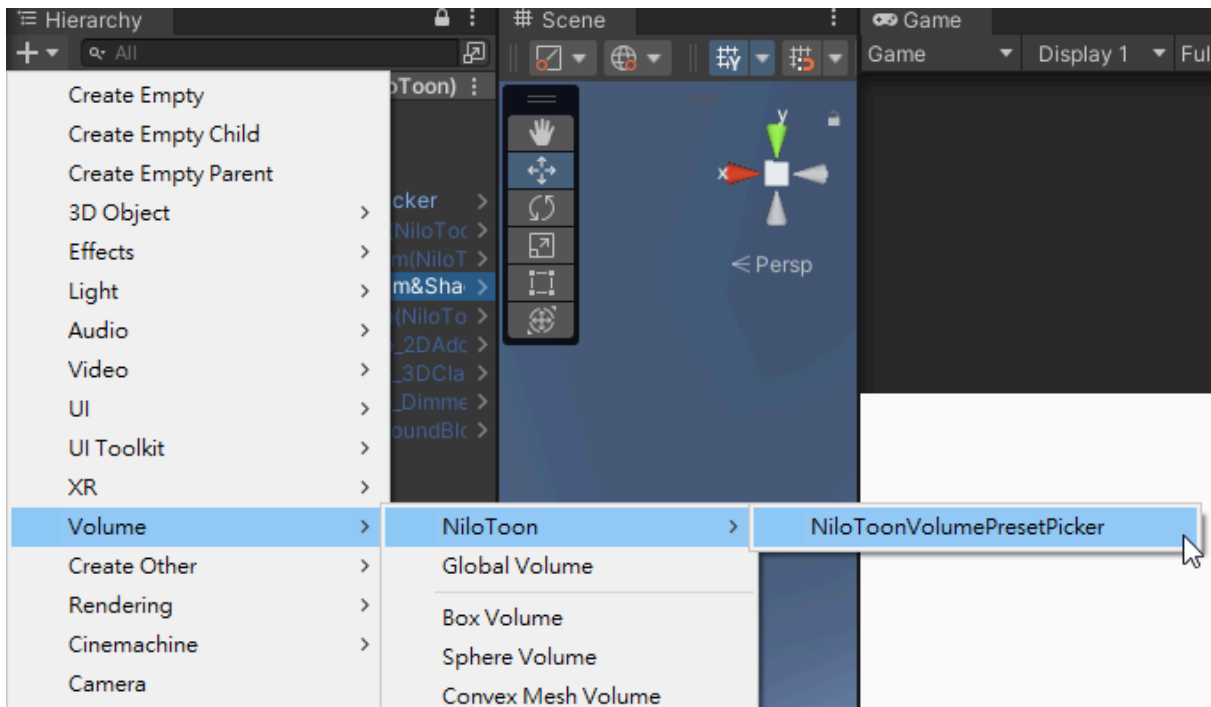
Hierarchy
All
Scene
Game
Game
Display 1
Ful
Create Empty
Create Empty Child
Create Empty Parent
3D Object
Effects
Light
Audio
Video
UI
UI Toolkit
XR
Volume
Create Other
Rendering
Cinemachine
Camera
oToon)
cker
NiloToc
m(NiloT
m&Sha
(NiloTo
_2DAdc
_3DCla
_Dimme
oundBlc
y
x
< Persp
NiloToon
Global Volume
Box Volume
Sphere Volume
Convex Mesh Volume
NiloToonVolumePresetPicker